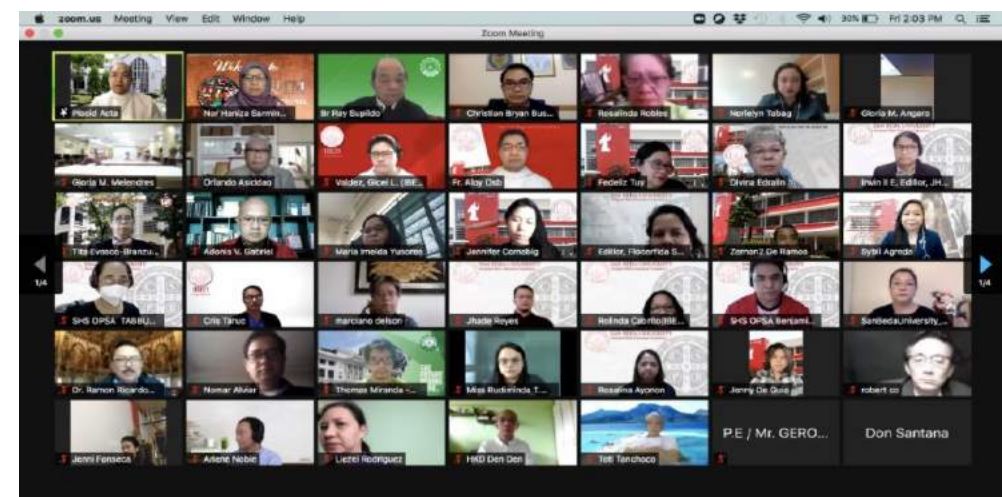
zoom.us Meeting View Edit Window Help
30% Fri 2:03 PM
Zoom Meeting

Welcome

Placid Acta
Nor Haniza Sarmin...
Br Ray Supildo
Christian Bryan Bus...
Rosalinda Robles
Norlelyn Tabag
Gloria M. Angara
Gloria M. Melendres
Orlando Asicdao
Valdez, Gicel L. (BE...
Fr. Aloy Dab
Fedeliz Tuy
Divina Edralin
Irwin II E. Edillor, JH...
Tita Evasco-Branzu...
Adonis V. Gabriel
Maria Imelda Yusores
Jennifer Comebig
Edillor, Flocerfida S...
Zernon Z De Ramos
Sybil Agreda
SHS OPSA TABBU...
Cris Tanuc
marciano delson
Jhade Reyes
Rolinda Cabrito(Bill...
SHS OPSA Benjami...
SanBedaUniversity...
Dr. Ramon Ricardo...
Nomar Alviar
Thomas Miranda -...
Miss Rudinrinda T...
Rosalina Ayonon
Jenny De Guia
robert co
Jenni Fonseca
Arlene Noble
Liezel Rodriguez
HKD Den Den
Toti Tanchoco
P.E / Mr. GERO...
Don Santana

1/4
1/4